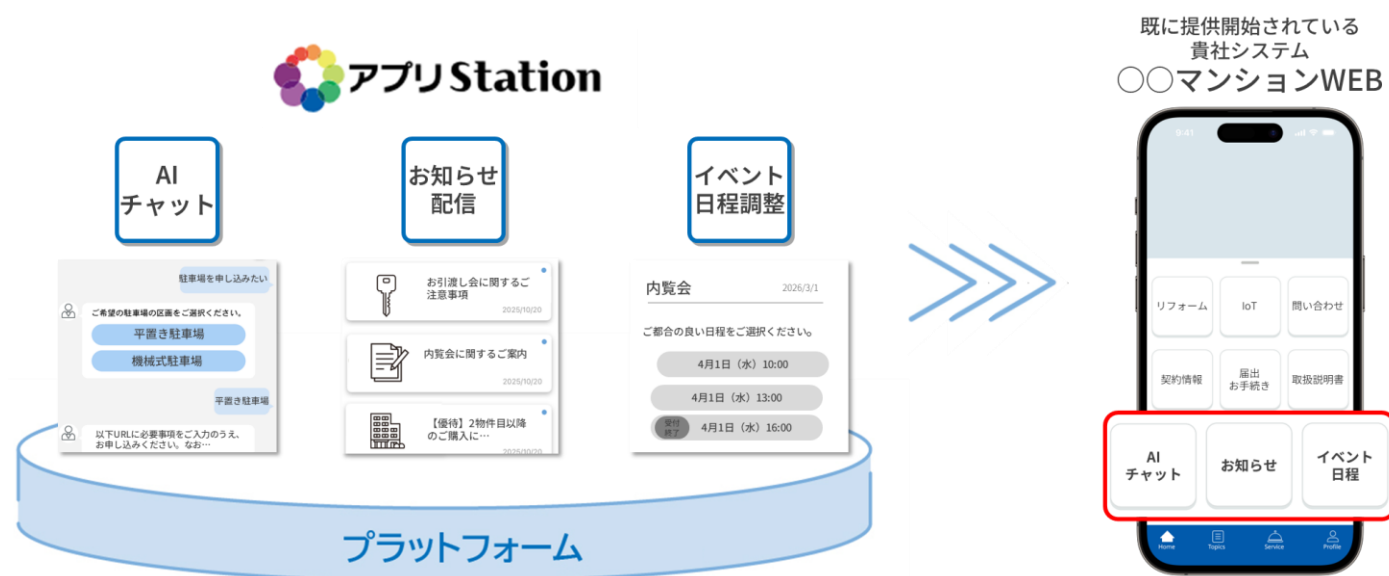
アプリStation

AI チャット

お知らせ 配信

イベント 日程調整

駐車場を申し込みたい

ご希望の駐車場の区画をご選択ください。

平置き駐車場

機械式駐車場

平置き駐車場

以下URLに必要事項をご入力のうえ、お申し込みください。なお…

お引渡し会に関するご注意事項

2025/10/20

内覧会に関するご案内

2025/10/20

【優待】2物件目以降のご購入に…

2025/10/20

内覧会

2026/3/1

ご都合の良い日程をご選択ください。

4月1日（水）10:00

4月1日（水）13:00

受付終了

4月1日（水）16:00

プラットフォーム

既に提供開始されている 貴社システム

○○マンションWEB

9:41

リフォーム

IoT

問い合わせ

契約情報

届出 お手続き

取扱説明書

AI チャット

お知らせ

イベント 日程

Home

Topics

Service

Profile